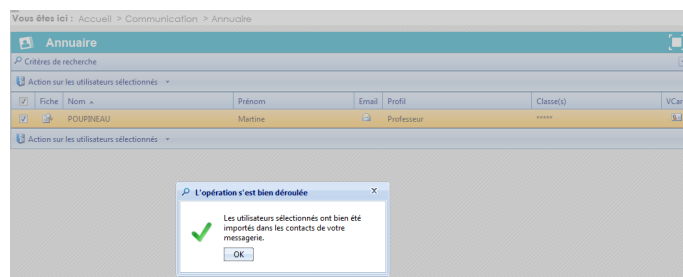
Vous êtes ici : Accueil > Communication > Annuaire

Annuaire

Critères de recherche

Action sur les utilisateurs sélectionnés

| | Fiche | Nom | Prénom | Email | Profil | Classe(s) | VCar |
|---|---|---|---|---|---|---|---|
| | | POUPINEAU | Martine | | Professeur | ***** | |

Action sur les utilisateurs sélectionnés

L'opération s'est bien déroulée

x

Les utilisateurs sélectionnés ont bien été importés dans les contacts de votre messagerie.

OK